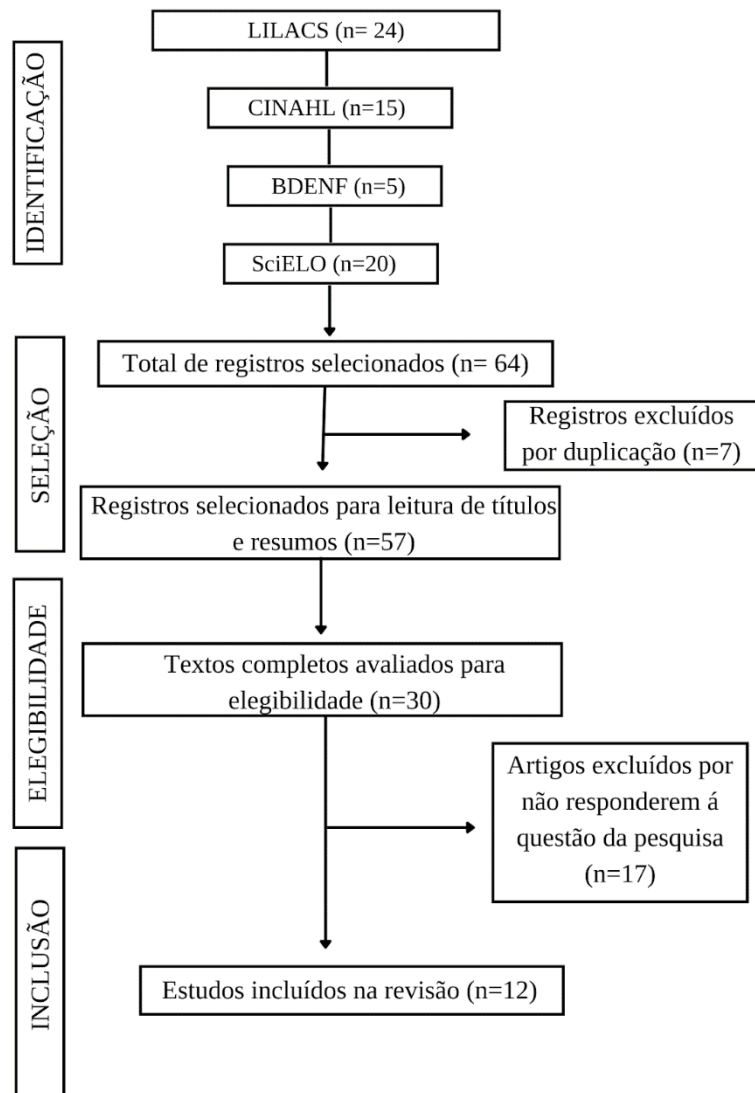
IDENTIFICAÇÃO

LILACS (n= 24)

CINAHL (n=15)

BDENF (n=5)

SciELO (n=20)

SELEÇÃO

Total de registros selecionados (n= 64)

Registros excluídos por duplicação (n=7)

Registros selecionados para leitura de títulos e resumos (n=57)

ELEGIBILIDADE

Textos completos avaliados para elegibilidade (n=30)

Artigos excluídos por não responderem á questão da pesquisa (n=17)

INCLUSÃO

Estudos incluídos na revisão (n=12)